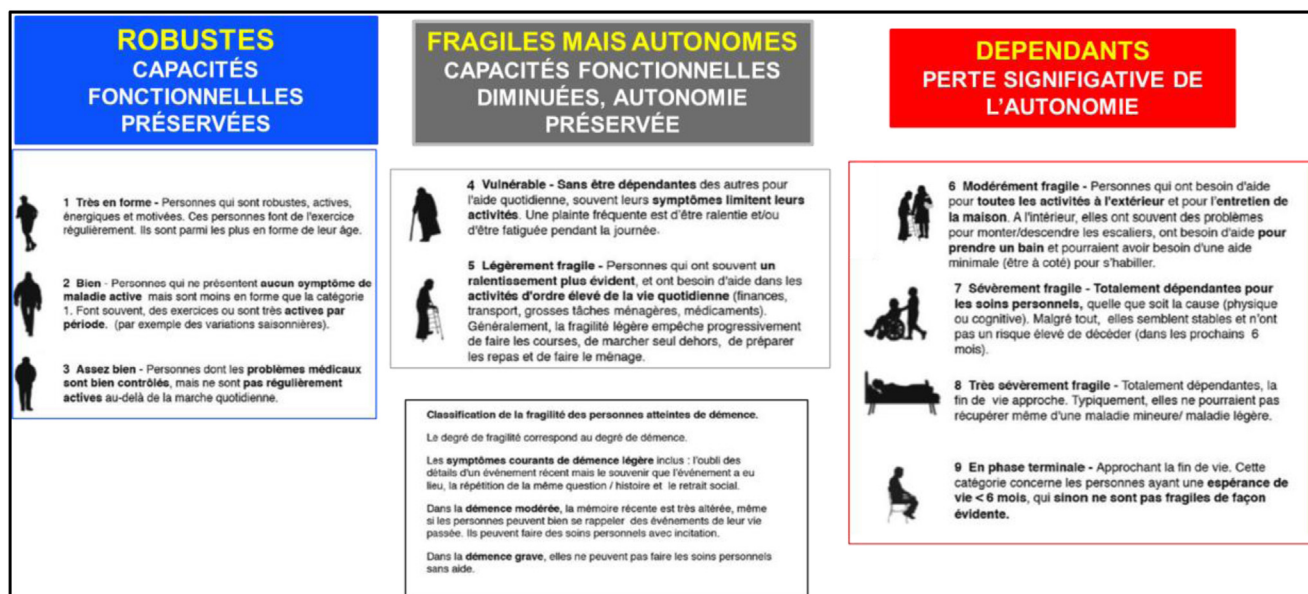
ROBUSTES
CAPACITÉS FONCTIONNELLLES PRÉSERVÉES

1 Très en forme - Personnes qui sont robustes, actives, énergiques et motivées. Ces personnes font de l'exercice régulièrement. Ils sont parmi les plus en forme de leur âge.

2 Bien - Personnes qui ne présentent aucun symptôme de maladie active mais sont moins en forme que la catégorie 1. Font souvent, des exercices ou sont très actives par période. (par exemple des variations saisonnières).

3 Assez bien - Personnes dont les problèmes médicaux sont bien contrôlés, mais ne sont pas régulièrement actives au-delà de la marche quotidienne.

FRAGILES MAIS AUTONOMES
CAPACITÉS FONCTIONNELLES DIMINUÉES, AUTONOMIE PRÉSERVÉE

4 Vulnérable - Sans être dépendantes des autres pour l'aide quotidienne, souvent leurs symptômes limitent leurs activités. Une plainte fréquente est d'être ralentie et/ou d'être fatiguée pendant la journée.

5 Légèrement fragile - Personnes qui ont souvent un ralentissement plus évident, et ont besoin d'aide dans les activités d'ordre élevé de la vie quotidienne (finances, transport, grosses tâches ménagères, médicaments). Généralement, la fragilité légère empêche progressivement de faire les courses, de marcher seul dehors, de préparer les repas et de faire le ménage.

Classification de la fragilité des personnes atteintes de démence.

Le degré de fragilité correspond au degré de démence.

Les symptômes courants de démence légère inclus : l'oubli des détails d'un évènement récent mais le souvenir que l'évènement a eu lieu, la répétition de la même question / histoire et le retrait social.

Dans la démence modérée, la mémoire récente est très altérée, même si les personnes peuvent bien se rappeler des événements de leur vie passée. Ils peuvent faire des soins personnels avec incitation.

Dans la démence grave, elles ne peuvent pas faire les soins personnels sans aide.

DEPENDANTS
PERTE SIGNIFIGATIVE DE L'AUTONOMIE

6 Modérément fragile - Personnes qui ont besoin d'aide pour toutes les activités à l'extérieur et pour l'entretien de la maison. A l'intérieur, elles ont souvent des problèmes pour monter/descendre les escaliers, ont besoin d'aide pour prendre un bain et pourraient avoir besoin d'une aide minimale (être à coté) pour s'habiller.

7 Sévèrement fragile - Totalement dépendantes pour les soins personnels, quelle que soit la cause (physique ou cognitive). Malgré tout, elles semblent stables et n'ont pas un risque élevé de décéder (dans les prochains 6 mois).

8 Très sévèrement fragile - Totalement dépendantes, la fin de vie approche. Typiquement, elles ne pourraient pas récupérer même d'une maladie mineure/ maladie légère.

9 En phase terminale - Approchant la fin de vie. Cette catégorie concerne les personnes ayant une espérance de vie < 6 mois, qui sinon ne sont pas fragiles de façon évidente.